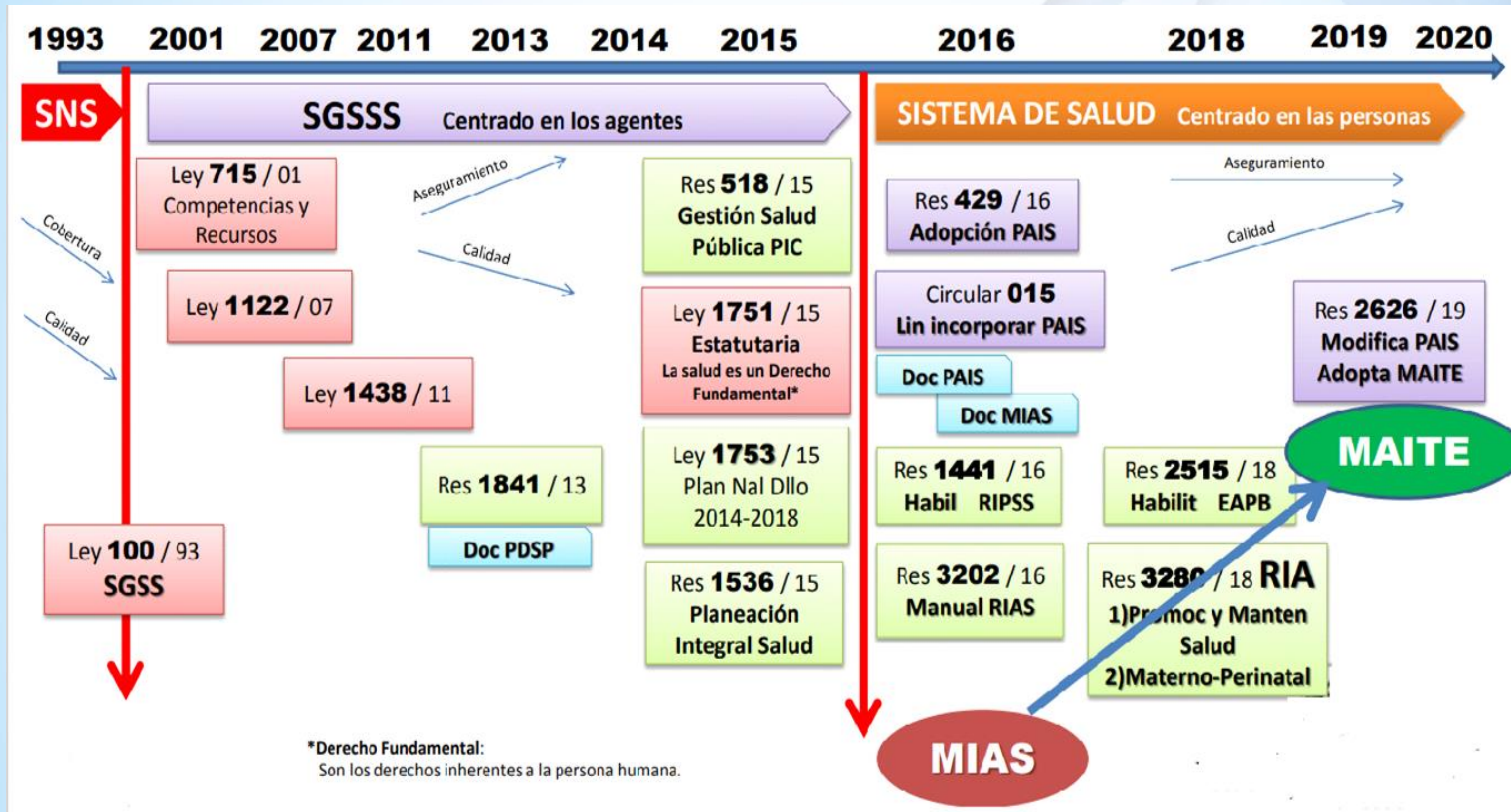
1993 2001 2007 2011 2013 2014 2015 2016 2018 2019 2020

SNS

SGSSS Centrado en los agentes

SISTEMA DE SALUD Centrado en las personas

Cobertura

Calidad

Ley 715 / 01 Competencias y Recursos

Ley 1122 / 07

Ley 1438 / 11

Aseguramiento

Calidad

Res 1841 / 13

Doc PDSP

Ley 100 / 93 SGSS

Res 518 / 15 Gestión Salud Pública PIC

Ley 1751 / 15 Estatutaria La salud es un Derecho Fundamental*

Ley 1753 / 15 Plan Nal Dllo 2014-2018

Res 1536 / 15 Planeación Integral Salud

Res 429 / 16 Adopción PAIS

Circular 015 Lin incorporar PAIS

Doc PAIS

Doc MIAS

Res 1441 / 16 Habil RIPSS

Res 3202 / 16 Manual RIAS

Aseguramiento

Calidad

Res 2626 / 19 Modifica PAIS Adopta MAITE

MAITE

Res 2515 / 18 Habilit EAPB

Res 328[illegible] / 18 RIA 1)P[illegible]moc y Manten Salud 2)Materno-Perinatal

MIAS

*Derecho Fundamental:
Son los derechos inherentes a la persona humana.